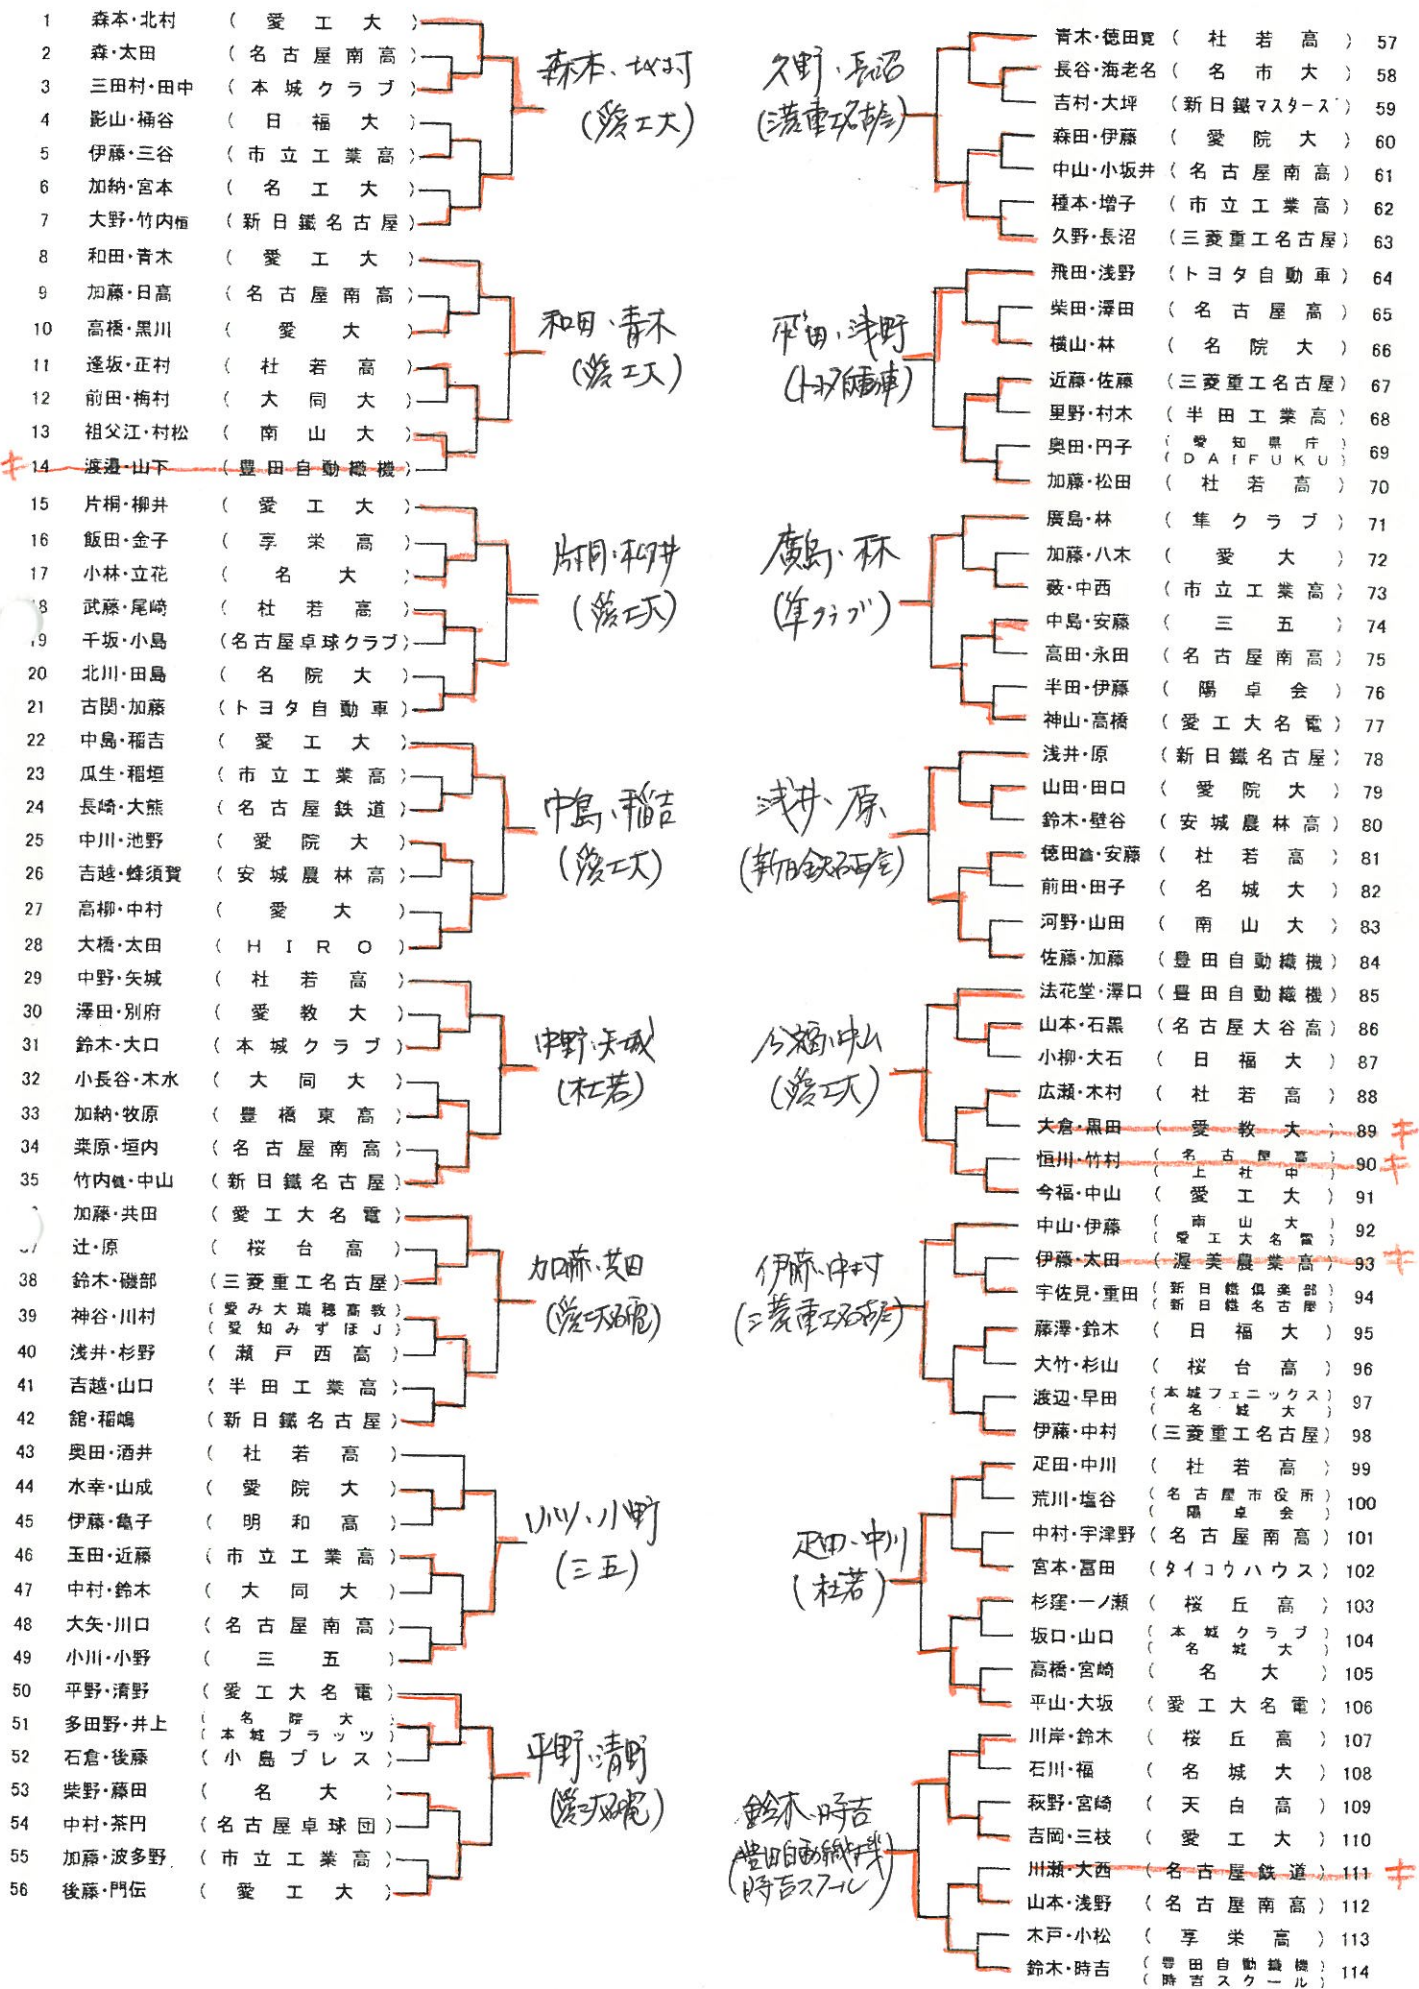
1 森本・北村 （愛工大）
2 森・太田 （名古屋南高）
3 三田村・田中 （本城クラブ）
4 影山・桶谷 （日福大）
5 伊藤・三谷 （市立工業高）
6 加納・宮本 （名工大）
7 大野・竹内侑 （新日鐵名古屋）
8 和田・青木 （愛工大）
9 加藤・日高 （名古屋南高）
10 高橋・黒川 （愛大）
11 逢坂・正村 （杜若高）
12 前田・梅村 （大同大）
13 祖父江・村松 （南山大）
キ 14 渡邉・山下 （豊田自動織機）
15 片桐・柳井 （愛工大）
16 飯田・金子 （享栄高）
17 小林・立花 （名大）
18 武藤・尾崎 （杜若高）
19 千坂・小島 （名古屋卓球クラブ）
20 北川・田島 （名院大）
21 古関・加藤 （トヨタ自動車）
22 中島・稲吉 （愛工大）
23 瓜生・稲垣 （市立工業高）
24 長崎・大熊 （名古屋鉄道）
25 中川・池野 （愛院大）
26 吉越・蜂須賀 （安城農林高）
27 高柳・中村 （愛大）
28 大橋・太田 （HIRO）
29 中野・矢城 （杜若高）
30 澤田・別府 （愛教大）
31 鈴木・大口 （本城クラブ）
32 小長谷・木水 （大同大）
33 加納・牧原 （豊橋東高）
34 栗原・垣内 （名古屋南高）
35 竹内健・中山 （新日鐵名古屋）
加藤・共田 （愛工大名電）
辻・原 （桜台高）
38 鈴木・磯部 （三菱重工名古屋）
39 神谷・川村 （愛み大瑞穂高教）（愛知みずほJ）
40 浅井・杉野 （瀬戸西高）
41 吉越・山口 （半田工業高）
42 舘・稲嶋 （新日鐵名古屋）
43 奥田・酒井 （杜若高）
44 水幸・山成 （愛院大）
45 伊藤・亀子 （明和高）
46 玉田・近藤 （市立工業高）
47 中村・鈴木 （大同大）
48 大矢・川口 （名古屋南高）
49 小川・小野 （三五）
50 平野・清野 （愛工大名電）
51 多田野・井上 （名院大）（本城ブラッツ）
52 石倉・後藤 （小島プレス）
53 柴野・藤田 （名大）
54 中村・茶円 （名古屋卓球団）
55 加藤・波多野 （市立工業高）
56 後藤・門伝 （愛工大）

森本・北村（愛工大）
和田・青木（愛工大）
片桐・柳井（愛工大）
中島・稲吉（愛工大）
中野・矢城（杜若）
加藤・共田（愛工大名電）
小川・小野（三五）
平野・清野（愛工大名電）

久野・長沼（三菱重工名古屋）
飛田・浅野（トヨタ自動車）
廣島・林（隼クラブ）
浅井・原（新日鐵名古屋）
今福・中山（愛工大）
伊藤・中村（三菱重工名古屋）
疋田・中川（杜若）
鈴木・時吉（豊田自動織機 時吉スクール）

青木・徳田寛 （杜若高） 57
長谷・海老名 （名市大） 58
吉村・大坪 （新日鐵マスターズ） 59
森田・伊藤 （愛院大） 60
中山・小坂井 （名古屋南高） 61
種本・増子 （市立工業高） 62
久野・長沼 （三菱重工名古屋） 63
飛田・浅野 （トヨタ自動車） 64
柴田・澤田 （名古屋高） 65
横山・林 （名院大） 66
近藤・佐藤 （三菱重工名古屋） 67
里野・村木 （半田工業高） 68
奥田・円子 （愛知県庁）（DAIFUKU） 69
加藤・松田 （杜若高） 70
廣島・林 （隼クラブ） 71
加藤・八木 （愛大） 72
薮・中西 （市立工業高） 73
中島・安藤 （三五） 74
高田・永田 （名古屋南高） 75
半田・伊藤 （陽卓会） 76
神山・高橋 （愛工大名電） 77
浅井・原 （新日鐵名古屋） 78
山田・田口 （愛院大） 79
鈴木・壁谷 （安城農林高） 80
徳田爺・安藤 （杜若高） 81
前田・田子 （名城大） 82
河野・山田 （南山大） 83
佐藤・加藤 （豊田自動織機） 84
法花堂・澤口 （豊田自動織機） 85
山本・石黒 （名古屋大谷高） 86
小柳・大石 （日福大） 87
広瀬・木村 （杜若高） 88
大倉・黒田 （愛教大） 89 キ
恒川・竹村 （名古屋高）（上社中） 90 キ
今福・中山 （愛工大） 91
中山・伊藤 （南山大）（愛工大名電） 92
伊藤・太田 （渥美農業高） 93 キ
宇佐見・重田 （新日鐵倶楽部）（新日鐵名古屋） 94
藤澤・鈴木 （日福大） 95
大竹・杉山 （桜台高） 96
渡辺・早田 （本城フェニックス）（名城大） 97
伊藤・中村 （三菱重工名古屋） 98
疋田・中川 （杜若高） 99
荒川・塩谷 （名古屋市役所）（陽卓会） 100
中村・宇津野 （名古屋南高） 101
宮本・冨田 （タイコウハウス） 102
杉窪・一ノ瀬 （桜丘高） 103
坂口・山口 （本城クラブ）（名城大） 104
高橋・宮崎 （名大） 105
平山・大坂 （愛工大名電） 106
川岸・鈴木 （桜丘高） 107
石川・福 （名城大） 108
萩野・宮崎 （天白高） 109
吉岡・三枝 （愛工大） 110
川瀬・大西 （名古屋鉄道） 111 キ
山本・浅野 （名古屋南高） 112
木戸・小松 （享栄高） 113
鈴木・時吉 （豊田自動織機）（時吉スクール） 114